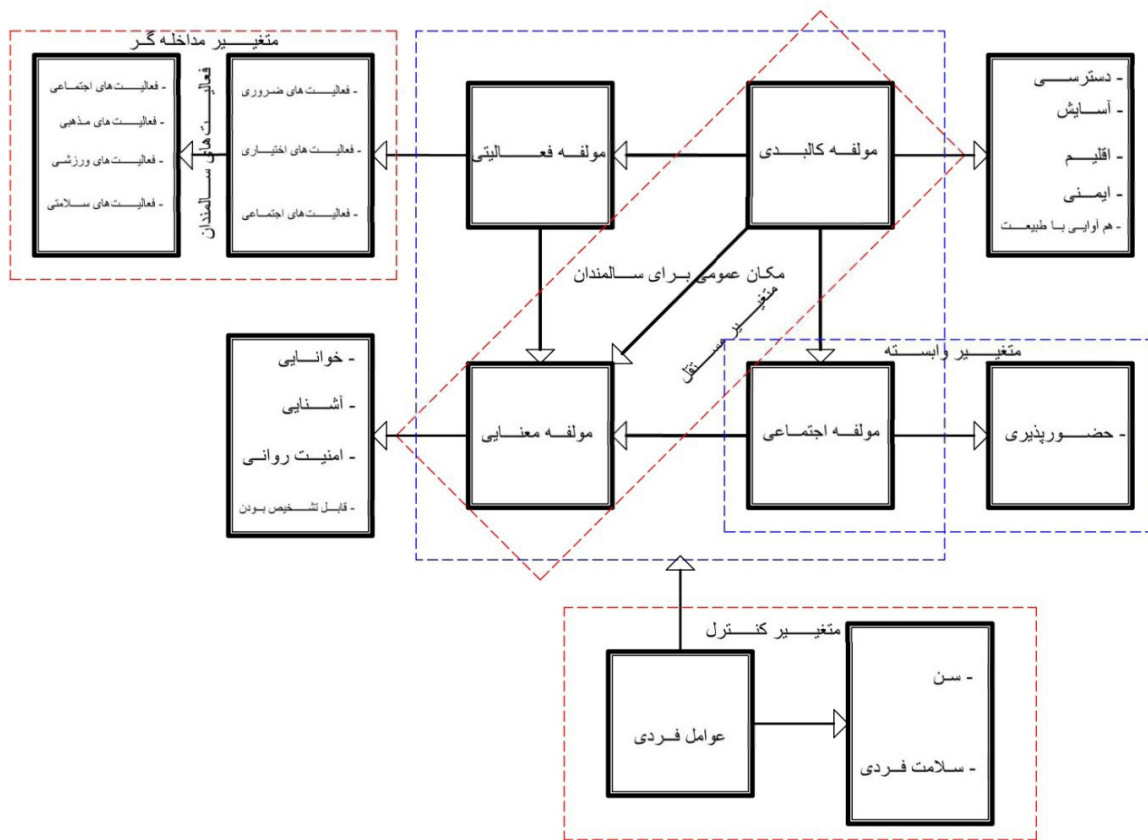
متغیـــیر مداخلـه گـر

فعالیـت های سـالمندان

- فعالیـــت های اجتمـاعی
- فعالیـــت های مذهبی
- فعالیـــت های ورزشی
- فعالیـــت های سـلامتی

- فعالیـــت های ضـروری
- فعالیـــت های اختیـاری
- فعالیـــت های اجتمـاعی

مولفـــه فعـــالیتی

مولفـــه کالبـــدی

- دسترســـی
- آســـایش
- اقلیـــم
- ایمـــنی
- هم آوایـــی بـا طبیعـت

مکـان عمومی بـرای ســالمندان

متغیـــیر مستقل

متغیـــیر وابســـته

- خوانـــایی
- آشـــنایی
- امنیـت روانـــی
- قابـل تشـخیص بـودن

مولفـــه معنـــایی

مولفـــه اجتمـاعی

- حضـــورپذیری

متغیـــیر کنـــترل

عوامل فـــردی

- سـن
- سـلامت فـــردی